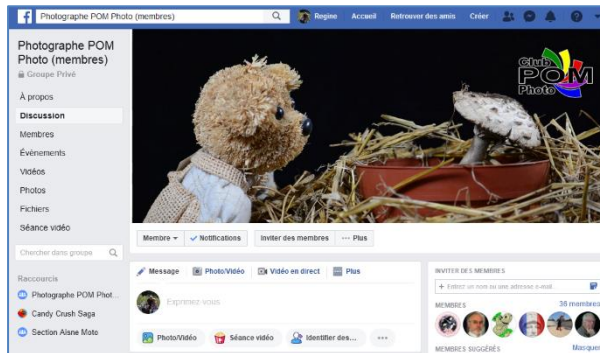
Photographe POM Photo (membres)
Regine Accueil Retrouver des amis Créer

Photographe POM Photo (membres)
Groupe Privé
À propos
Discussion
Membres
Évènements
Vidéos
Photos
Fichiers
Séance vidéo
Chercher dans groupe
Raccourcis
Photographe POM Phot...
Candy Crush Saga
Section Aisne Moto

Club POM Photo

Membre ▾ ✓ Notifications Inviter des membres ··· Plus

Message Photo/Vidéo Vidéo en direct Plus
Exprimez-vous
Photo/Vidéo Séance vidéo Identifier des... ···

INVITER DES MEMBRES
+ Entrez un nom ou une adresse e-mail...
MEMBRES 38 membres
MEMBRES SUGGÉRÉS Masquer